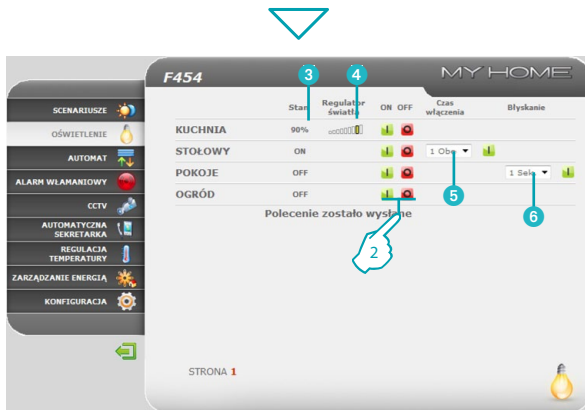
F454

MY HOME

SCENARIUSZE
OŚWIETLENIE
AUTOMAT
ALARM WŁAMANIOWY
CCTV
AUTOMATYCZNA SEKRETARKA
REGULACJA TEMPERATURY
ZARZĄDZANIE ENERGIĄ
KONFIGURACJA

3
4

| | Stan | Regulator światła | ON | OFF | Czas włączenia | Błyskanie |
|---|---|---|---|---|---|---|
| KUCHNIA | 90% | | | | | |
| STOŁOWY | ON | | | | 1 Obe ▼ | |
| POKOJE | OFF | | | | | 1 Sek ▼ |
| OGRÓD | OFF | | | | | |

Polecenie zostało wysłane

5
6
2

STRONA 1